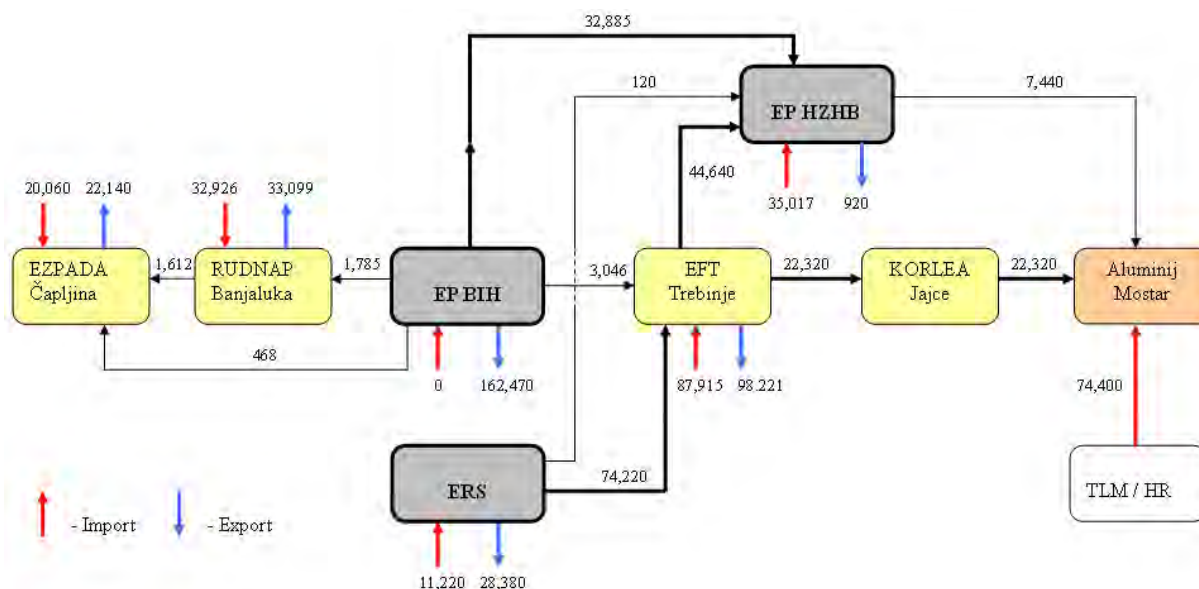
32,885

120

EP HZHB

7,440

44,640

35,017

920

20,060

22,140

32,926

33,099

EZPADA
Čapljina

1,612

RUDNAP
Banjaluka

1,785

EP BIH

3,046

EFT
Trebinje

22,320

KORLEA
Jajce

22,320

Aluminij
Mostar

468

0

162,470

87,915

98.221

74,400

ERS

74,220

TLM / HR

- Import

- Export

11.220

28.380